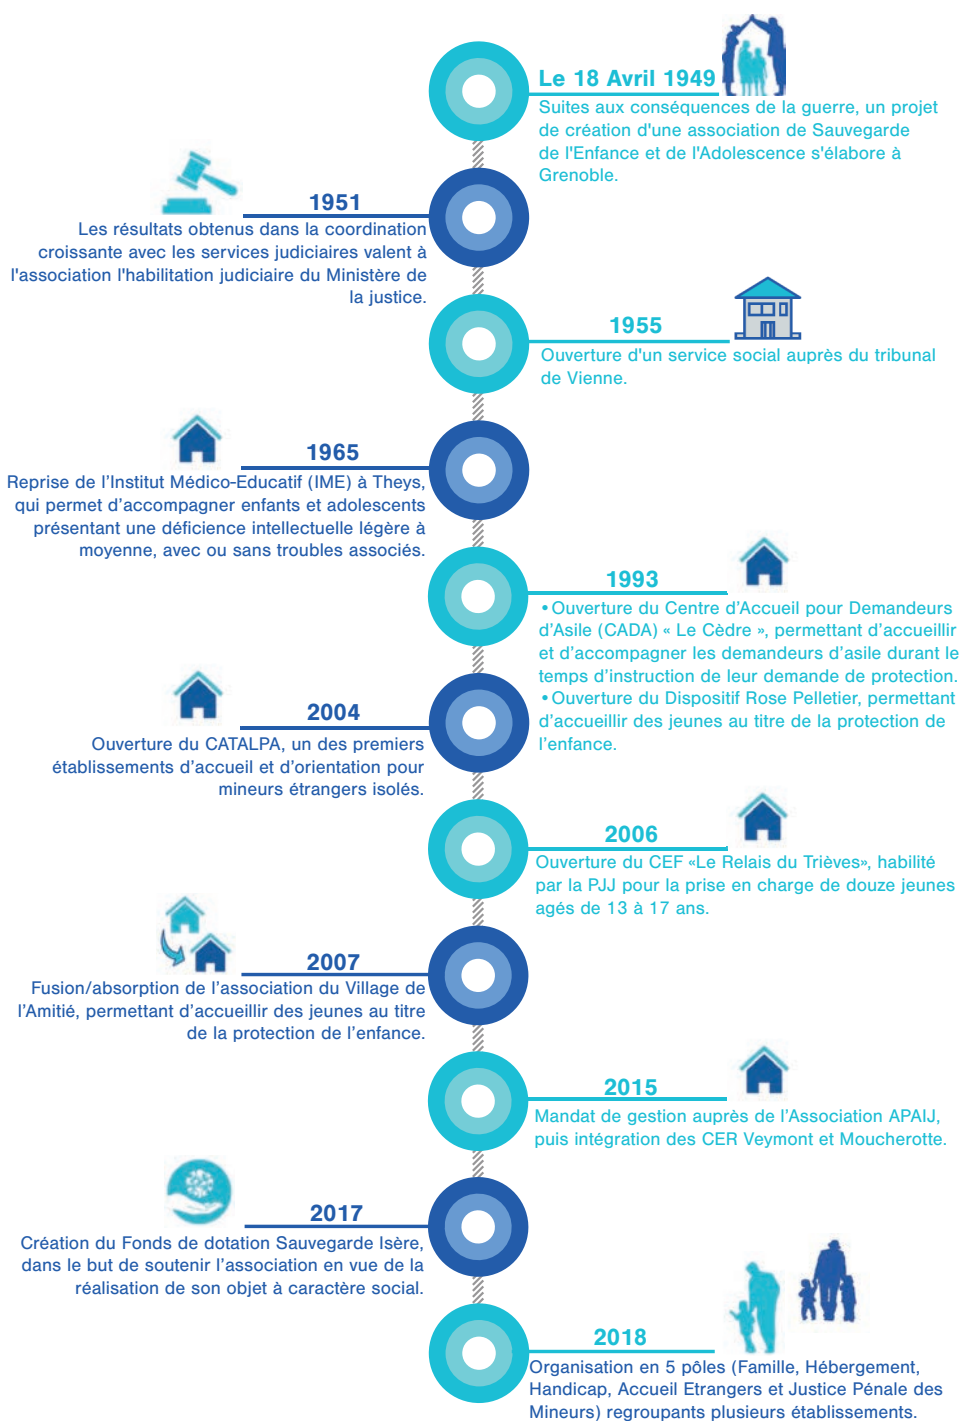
Le 18 Avril 1949
Suites aux conséquences de la guerre, un projet de création d'une association de Sauvegarde de l'Enfance et de l'Adolescence s'élabore à Grenoble.

1951
Les résultats obtenus dans la coordination croissante avec les services judiciaires valent à l'association l'habilitation judiciaire du Ministère de la justice.

1955
Ouverture d'un service social auprès du tribunal de Vienne.

1965
Reprise de l'Institut Médico-Educatif (IME) à Theys, qui permet d'accompagner enfants et adolescents présentant une déficience intellectuelle légère à moyenne, avec ou sans troubles associés.

1993
•Ouverture du Centre d'Accueil pour Demandeurs d'Asile (CADA) « Le Cèdre », permettant d'accueillir et d'accompagner les demandeurs d'asile durant le temps d'instruction de leur demande de protection.
•Ouverture du Dispositif Rose Pelletier, permettant d'accueillir des jeunes au titre de la protection de l'enfance.

2004
Ouverture du CATALPA, un des premiers établissements d'accueil et d'orientation pour mineurs étrangers isolés.

2006
Ouverture du CEF «Le Relais du Trièves», habilité par la PJJ pour la prise en charge de douze jeunes agés de 13 à 17 ans.

2007
Fusion/absorption de l'association du Village de l'Amitié, permettant d'accueillir des jeunes au titre de la protection de l'enfance.

2015
Mandat de gestion auprès de l'Association APAIJ, puis intégration des CER Veymont et Moucherotte.

2017
Création du Fonds de dotation Sauvegarde Isère, dans le but de soutenir l'association en vue de la réalisation de son objet à caractère social.

2018
Organisation en 5 pôles (Famille, Hébergement, Handicap, Accueil Etrangers et Justice Pénale des Mineurs) regroupants plusieurs établissements.